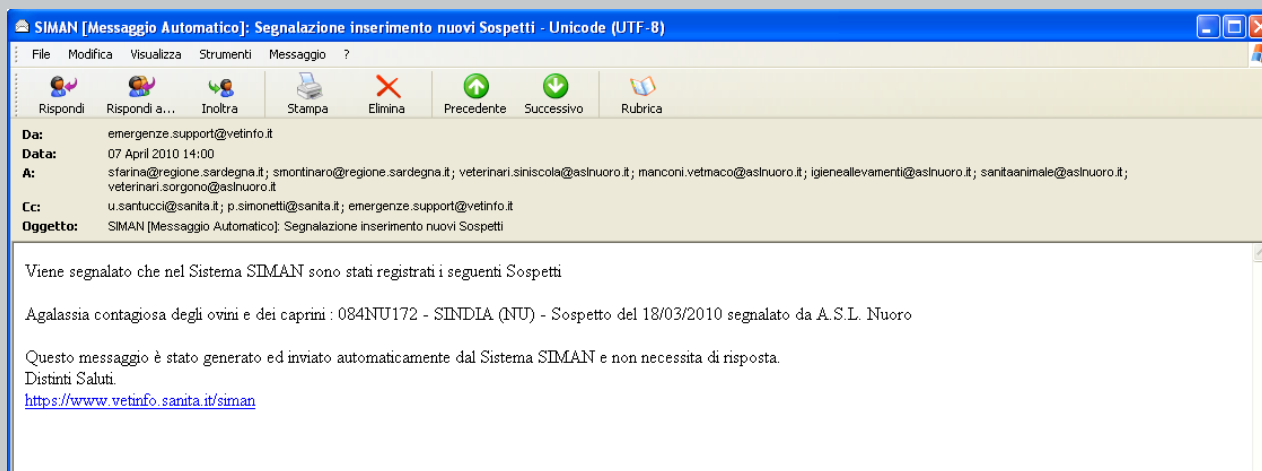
SIMAN [Messaggio Automatico]: Segnalazione inserimento nuovi Sospetti - Unicode (UTF-8)

File Modifica Visualizza Strumenti Messaggio ?

Rispondi Rispondi a... Inoltra Stampa Elimina Precedente Successivo Rubrica

Da: emergenze.support@vetinfo.it
Data: 07 April 2010 14:00
A: sfarina@regione.sardegna.it; smontinaro@regione.sardegna.it; veterinari.siniscola@aslnuoro.it; manconi.vetmaco@aslnuoro.it; igieneallevamenti@aslnuoro.it; sanitaanimale@aslnuoro.it; veterinari.sorgono@aslnuoro.it
Cc: u.santucci@sanita.it; p.simonetti@sanita.it; emergenze.support@vetinfo.it
Oggetto: SIMAN [Messaggio Automatico]: Segnalazione inserimento nuovi Sospetti

Viene segnalato che nel Sistema SIMAN sono stati registrati i seguenti Sospetti

Agalassia contagiosa degli ovini e dei caprini : 084NU172 - SINDIA (NU) - Sospetto del 18/03/2010 segnalato da A.S.L. Nuoro

Questo messaggio è stato generato ed inviato automaticamente dal Sistema SIMAN e non necessita di risposta.
Distinti Saluti.
https://www.vetinfo.sanita.it/siman